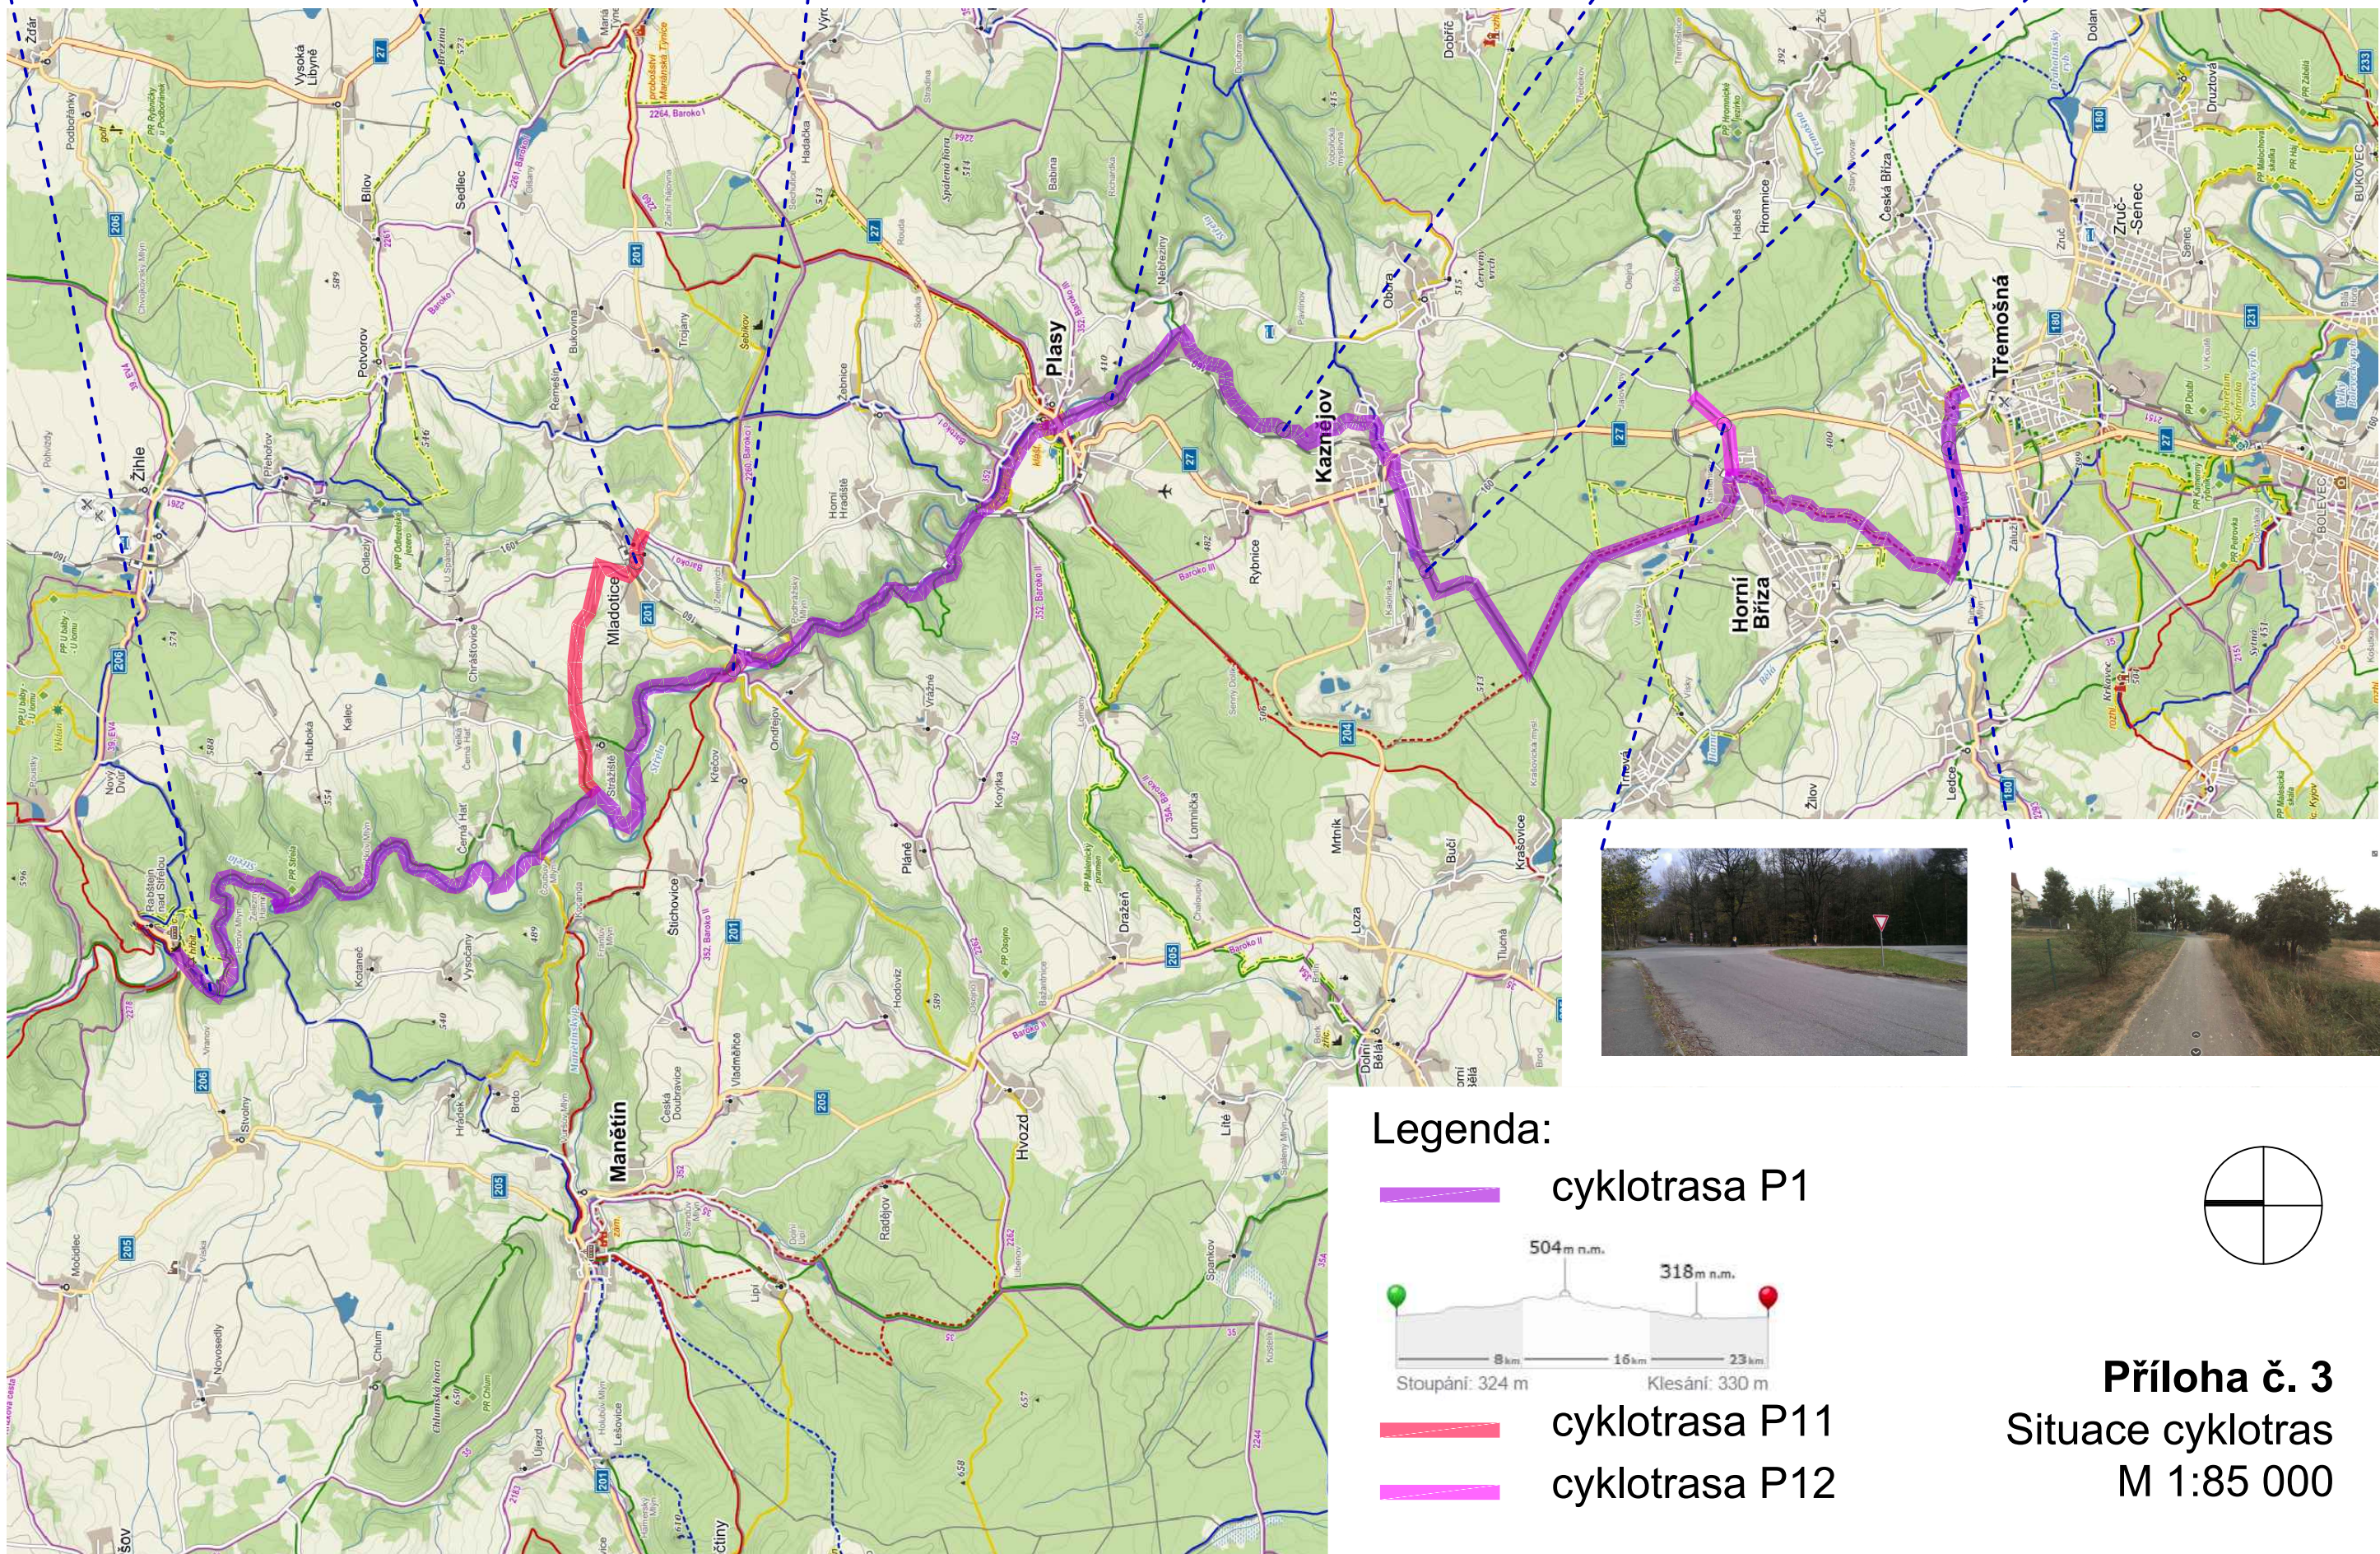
Žďár
Vysoká Libyně
Bílov
Sedlec
Mladotice
Plasy
Kaznějov
Třemošná
Zruč-Senec
Horní Bříza
Rybnice
Žihle
Manětín
Hvozd
Dražeň
Mrtník
Kralovice
Obora
Nebřeziny
Babina
Lomnička
Plané
Loza
Líté
Stichovice
Krašovice
Bučí
Ledce
Žilov
Druztová
Bukovec
Česká Bříza
Hromnice
Dolany
Chrástovice
Kotaneč
Vysočany
Brdo
Hrádek
Mošnice
Radějov
Stvolny
Potvorov
Dobříč
Dolní Bělá
Tlučná
Ondřejov
Koryta
Hubenov
Vrážné
Lipí
Štipoklasy
Štichovice
Nový Dvůr
Rabštejn nad Střelou
Černá Hať
27
201
206
205
180
231
233
204
Baroko I
Baroko II

Legenda:
cyklotrasa P1
504m n.m.
318m n.m.
8km
16km
23km
Stoupání: 324 m
Klesání: 330 m
cyklotrasa P11
cyklotrasa P12

Příloha č. 3
Situace cyklotras
M 1:85 000